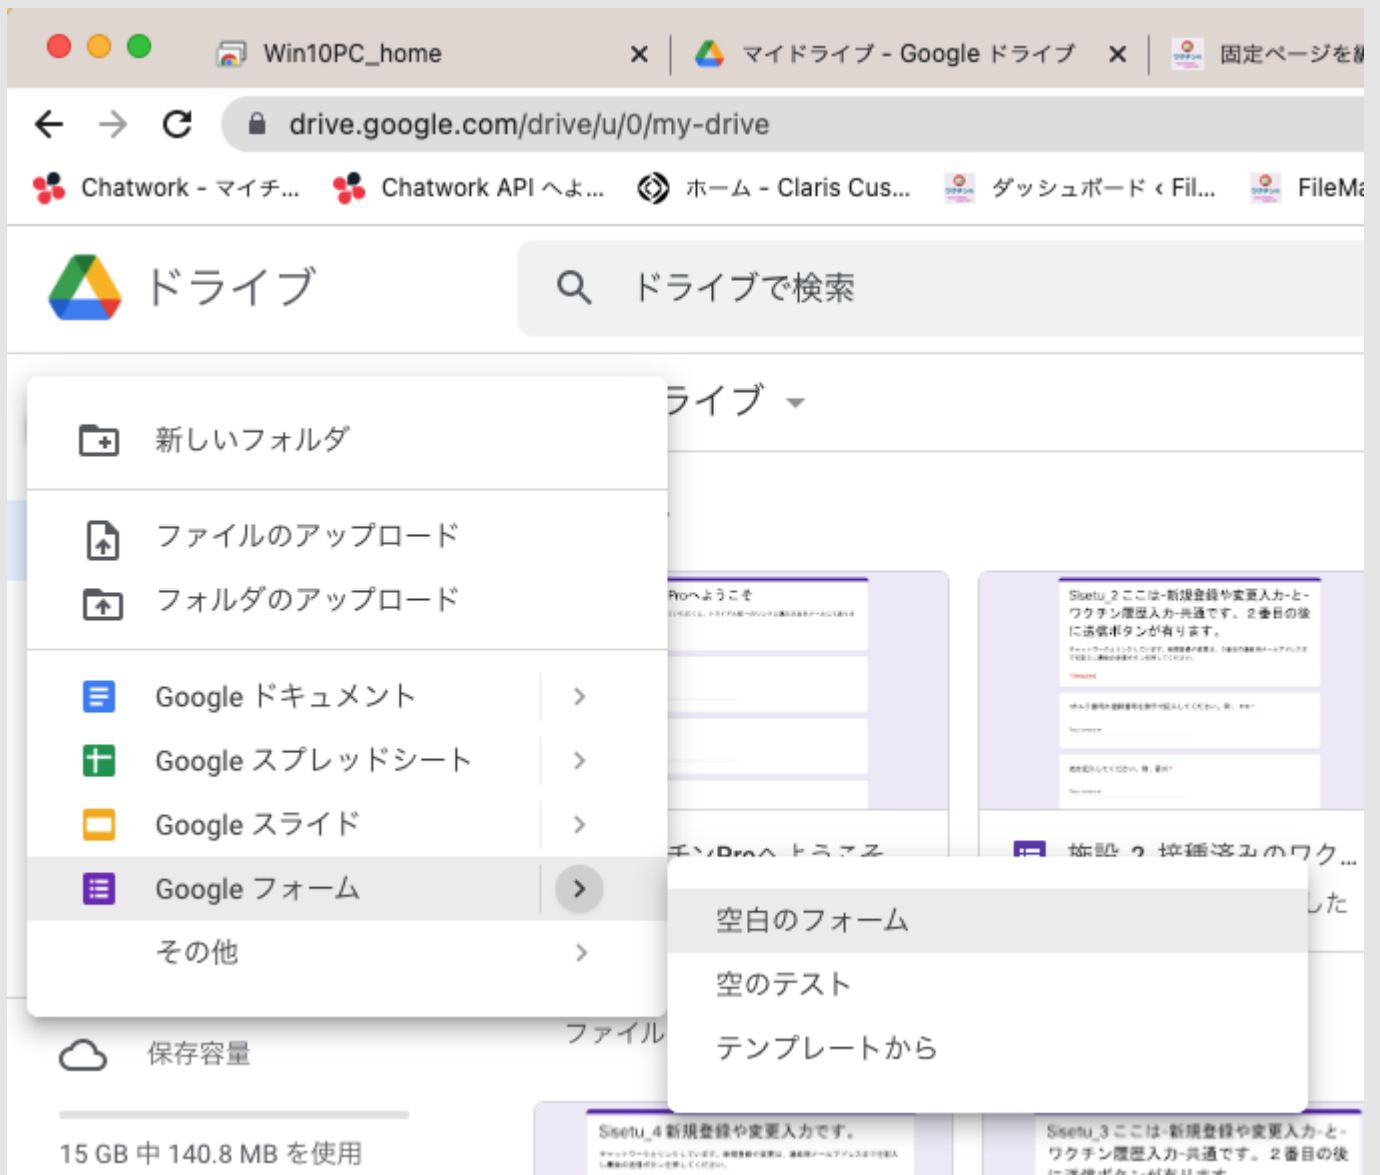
Win10PC_home ×
マイドライブ - Google ドライブ ×
固定ページを

drive.google.com/drive/u/0/my-drive

Chatwork - マイチ...
Chatwork API へよ...
ホーム - Claris Cus...
ダッシュボード ‹ Fil...
FileMa

ドライブ
ドライブで検索

ライブ

新しいフォルダ
ファイルのアップロード
フォルダのアップロード
Google ドキュメント
Google スプレッドシート
Google スライド
Google フォーム
その他

Proへようこそ

Sisetu_2 ここは-新規登録や変更入力-と-ワクチン履歴入力-共通です。２番目の後に送信ボタンが有ります。

チンProへようこそ
施設_2_接種済みのワク...
した

空白のフォーム
空のテスト
テンプレートから

ファイル

保存容量
15 GB 中 140.8 MB を使用

Sisetu_4 新規登録や変更入力です。

Sisetu_3 ここは-新規登録や変更入力-と-ワクチン履歴入力-共通です。２番目の後